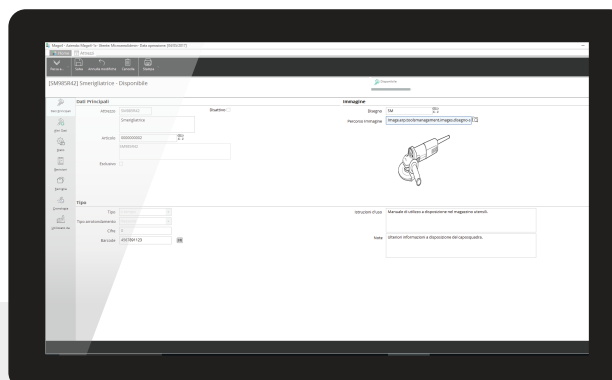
Magod - Azienda Magod Sr - Gestione Attrezzature - Data operazione [dd/05/2017]

Salva | Annulla modifiche | Cancella | Stampa

[SMERI42] Smerigliatrice - Disponibile

Disponibile

Dati Principali

Attrezzo SMERI42

Disattivo

Smerigliatrice

Articolo 0000000000

Eliminatore

Immagine

Disegno SM

Percorso immagine Image.exp.stock\management\images\Disegno.jpg

Tipo

Tipo

Tipo prodotto

Cifra

Barcode 4561961123

Istruzioni d'uso Manuale di utilizzo a disposizione nel magazzino utensili.

Note Ulteriori informazioni a disposizione del capo squadra.